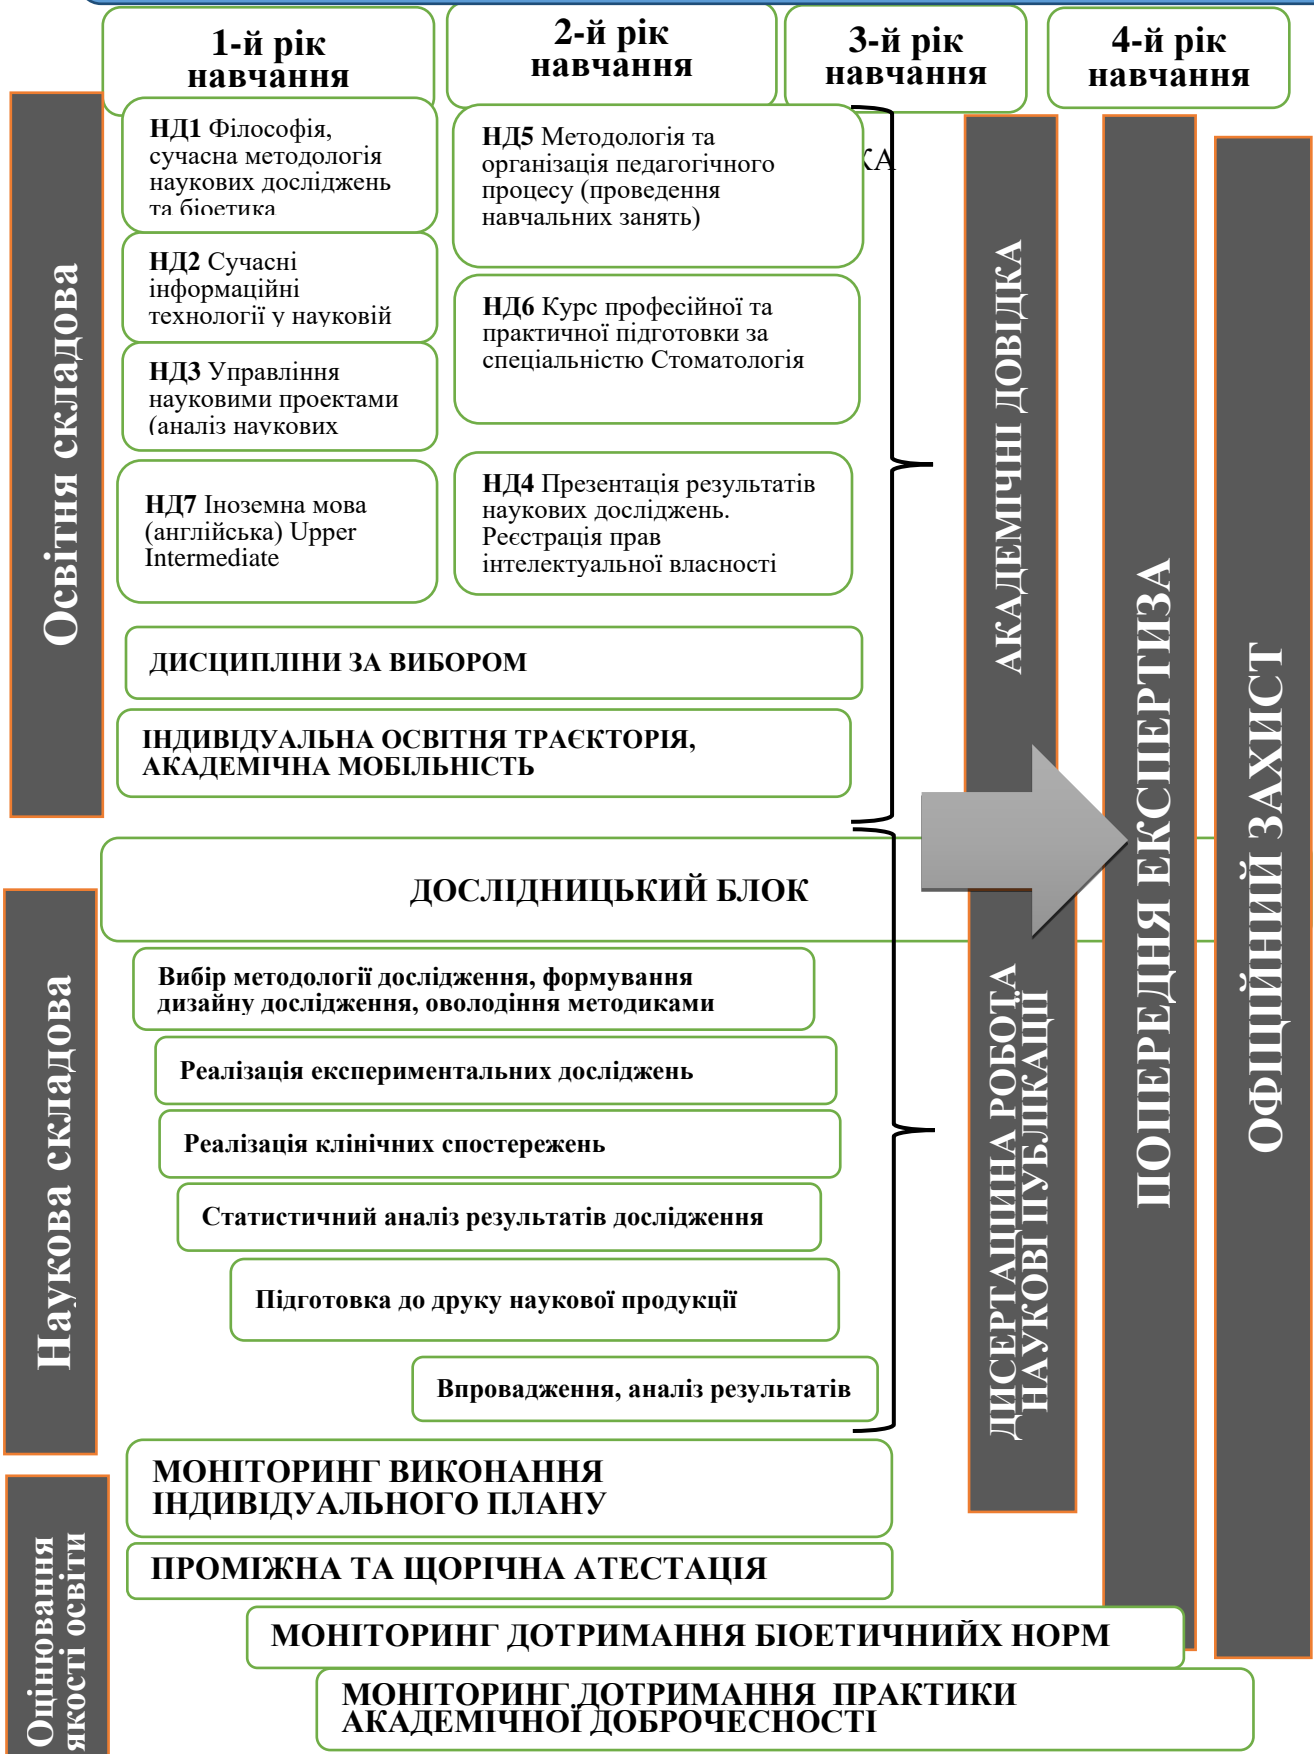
1-й рік навчання

2-й рік навчання

3-й рік навчання

4-й рік навчання

Освітня складова

НД1 Філософія, сучасна методологія наукових досліджень та біоетика

НД2 Сучасні інформаційні технології у науковій

НД3 Управління науковими проектами (аналіз наукових

НД7 Іноземна мова (англійська) Upper Intermediate

НД5 Методологія та організація педагогічного процесу (проведення навчальних занять)

КА

НД6 Курс професійної та практичної підготовки за спеціальністю Стоматологія

НД4 Презентація результатів наукових досліджень. Реєстрація прав інтелектуальної власності

ДИСЦИПЛІНИ ЗА ВИБОРОМ

ІНДИВІДУАЛЬНА ОСВІТНЯ ТРАЄКТОРІЯ, АКАДЕМІЧНА МОБІЛЬНІСТЬ

АКАДЕМІЧНІ ДОВІДКА

ПОПЕРЕДНЯ ЕКСПЕРТИЗА

ОФІЦІЙНИЙ ЗАХИСТ

Наукова складова

ДОСЛІДНИЦЬКИЙ БЛОК

Вибір методології дослідження, формування дизайну дослідження, оволодіння методиками

Реалізація експериментальних досліджень

Реалізація клінічних спостережень

Статистичний аналіз результатів дослідження

Підготовка до друку наукової продукції

Впровадження, аналіз результатів

ДИСЕРТАЦІЙНА РОБОТА НАУКОВІ ПУБЛІКАЦІЇ

Оцінювання якості освіти

МОНІТОРИНГ ВИКОНАННЯ ІНДИВІДУАЛЬНОГО ПЛАНУ

ПРОМІЖНА ТА ЩОРІЧНА АТЕСТАЦІЯ

МОНІТОРИНГ ДОТРИМАННЯ БІОЕТИЧНИЙХ НОРМ

МОНІТОРИНГ ДОТРИМАННЯ ПРАКТИКИ АКАДЕМІЧНОЇ ДОБРОЧЕСНОСТІ